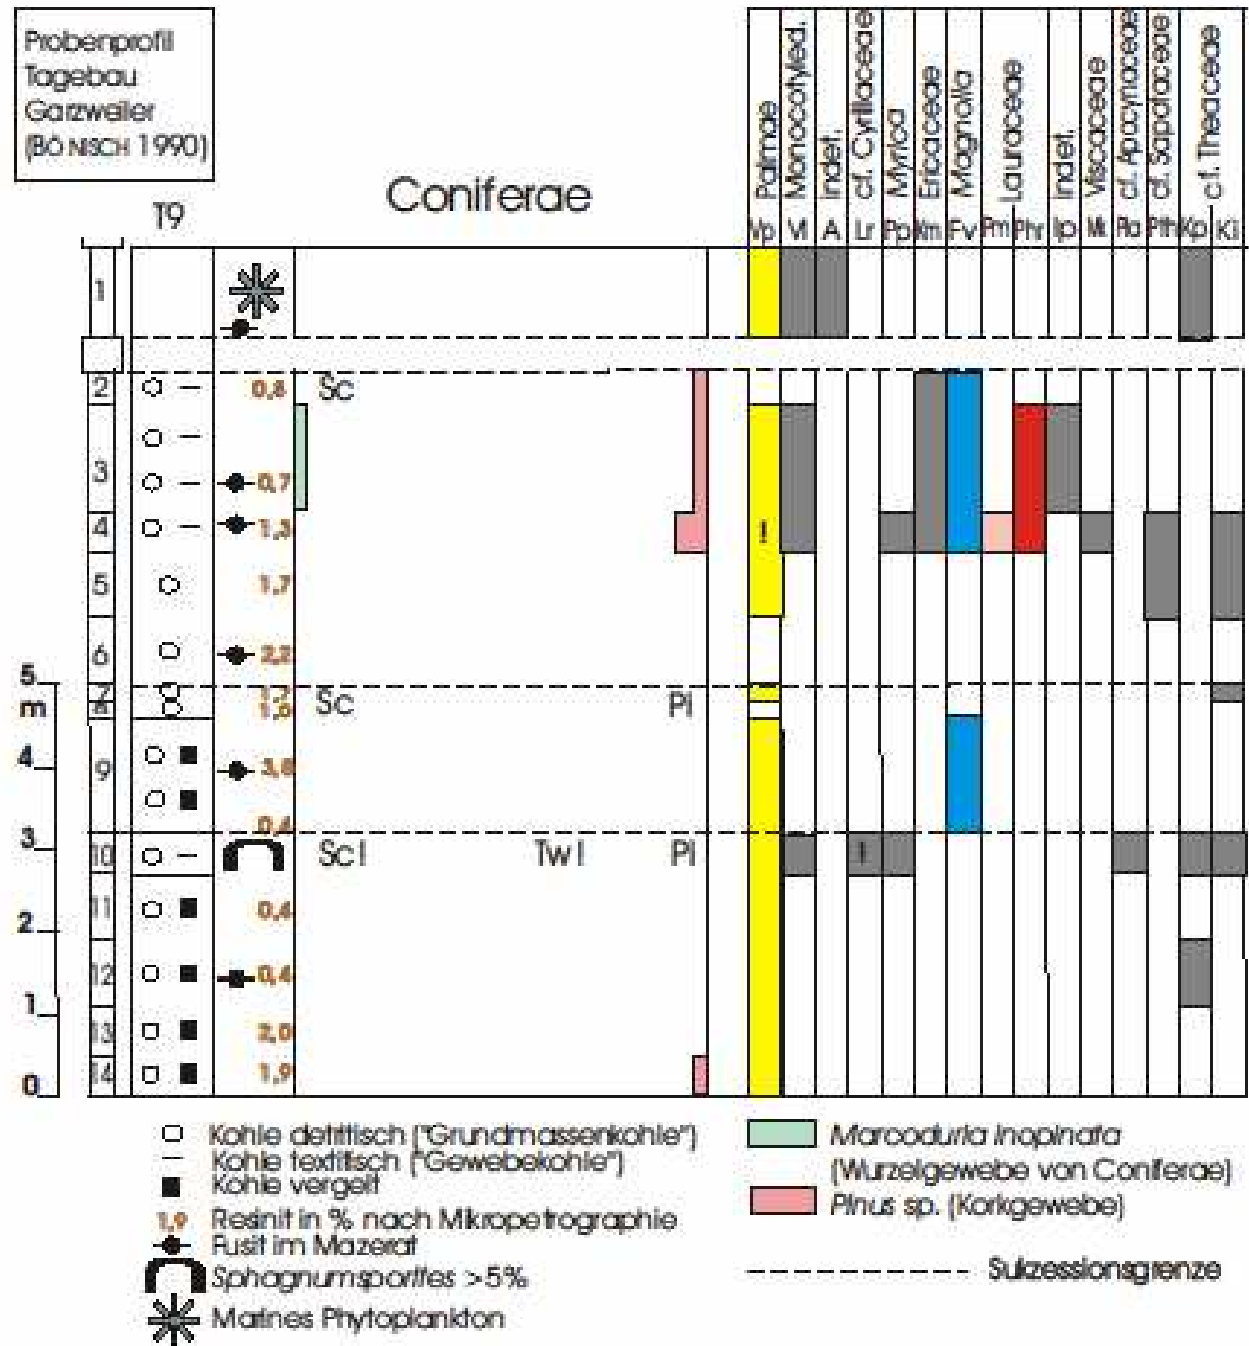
Probenprofil Tagebau Garzweiler (BÖNISCH 1990)

T9

Coniferae

Palmae
Monocotyled.
Indet.
cf. Cyrillaceae
Myrica
Ericaceae
Magnolia
Lauraceae
Indet.
Viscaceae
cf. Apocynaceae
cf. Sapotaceae
cf. Theaceae

Vp Vl A Lr Pp Km Fv Pm Phr Ip Ml Ra Pth Kp Ki

1
2 0,6 Sc
3 0,7
4 1,3 !
5 1,7
6 2,2
5 m
7 8 1,7 1,5 Sc Pl
4
9 3,8
0,4
3
10 Sc I Tw I Pl !
11 0,4
2
12 0,4
1
13 2,0
0 14 1,9

Kohle detritisch ("Grundmassenkohle")
Kohle textitisch ("Gewebekohle")
Kohle vergelt
1,9 Resinit in % nach Mikropetrographie
Fusit im Mazerat
Sphagnumsporites >5%
Marines Phytoplankton

Marcoduria inopinata (Wurzelgewebe von Coniferae)
Pinus sp. (Korkgewebe)

Sukzessionsgrenze